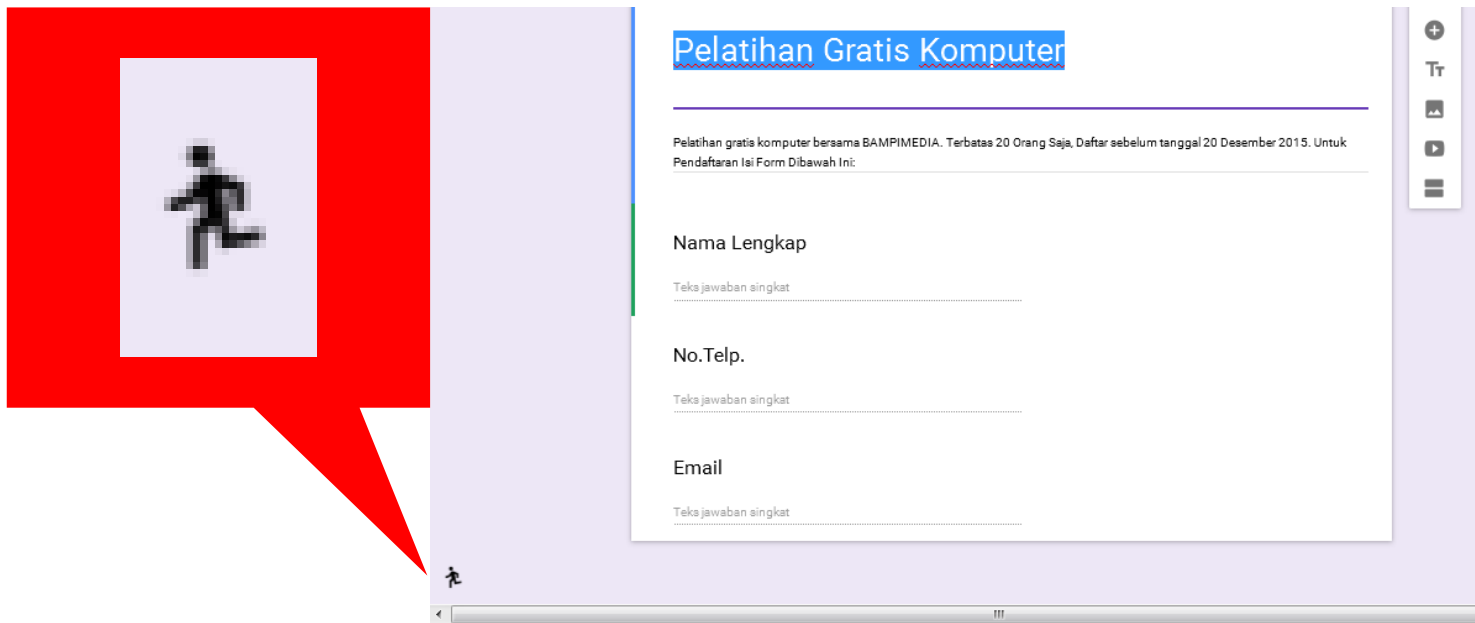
Pelatihan Gratis Komputer

Pelatihan gratis komputer bersama BAMPIMEDIA. Terbatas 20 Orang Saja, Daftar sebelum tanggal 20 Desember 2015. Untuk Pendaftaran Isi Form Dibawah Ini:

Nama Lengkap

Teks jawaban singkat

No.Telp.

Teks jawaban singkat

Email

Teks jawaban singkat